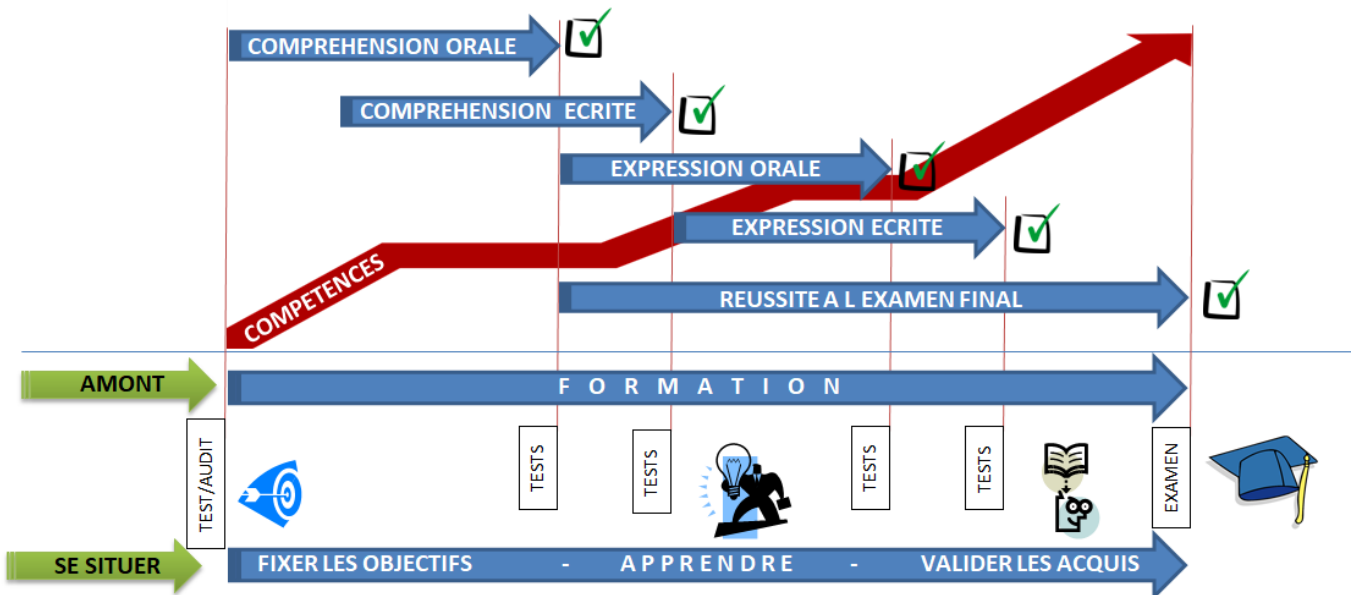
COMPREHENSION ORALE

COMPREHENSION ECRITE

EXPRESSION ORALE

EXPRESSION ECRITE

COMPETENCES

REUSSITE A L EXAMEN FINAL

AMONT

F O R M A T I O N

TEST/AUDIT

TESTS

TESTS

TESTS

TESTS

EXAMEN

SE SITUER

FIXER LES OBJECTIFS - A P P R E N D R E - VALIDER LES ACQUIS